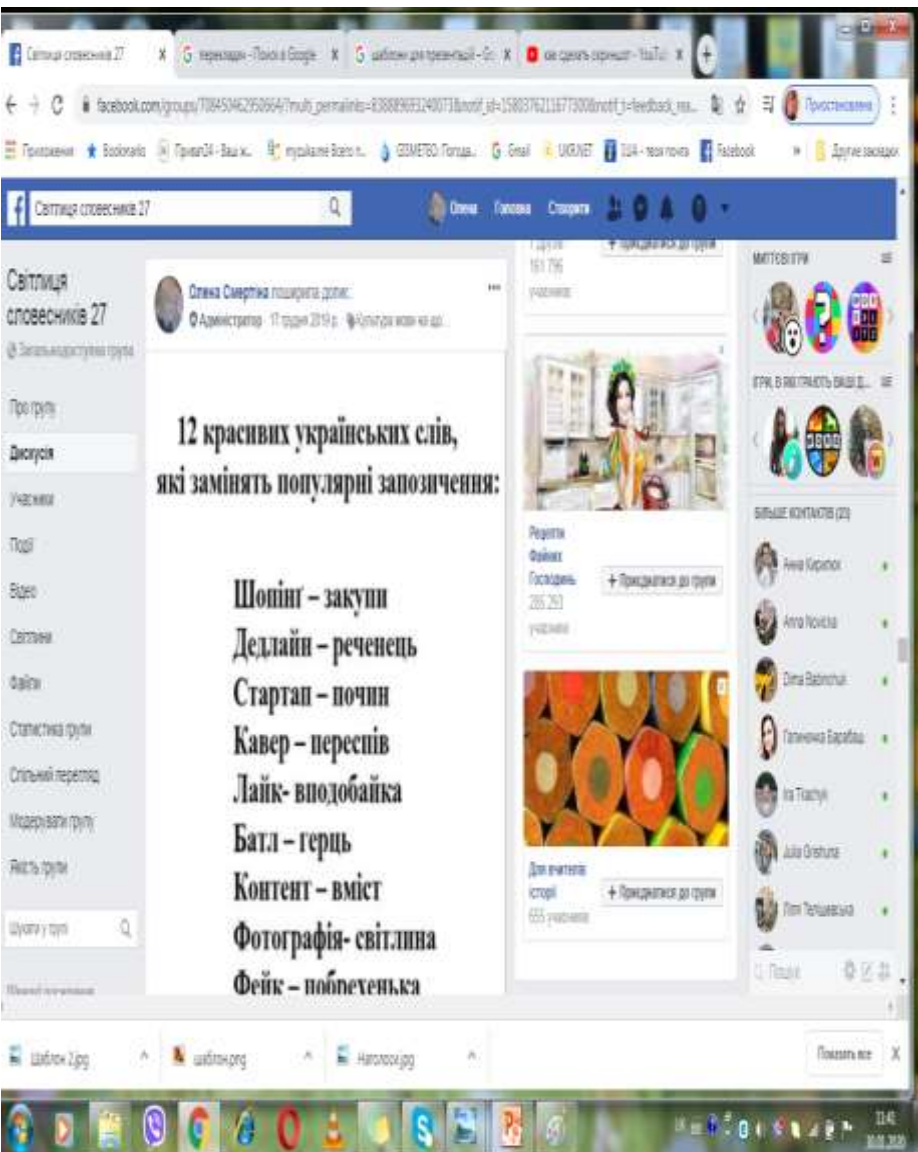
Світлиця словесників 27 ×   перекладач - Поиск в Google ×   шаблон для презентації - Go ×   как сделать скриншот - YouTube ×

facebook.com/groups/708450462958664/?multi_permalink=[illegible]

Приложения   Bookmarks   Приват24 - Ваш н...   mycalkame Всего п...   GISMETEO: Погода...   Gmail   UKR.NET   I.UA - твоя почта   Facebook   Другие закладки

Світлиця словесників 27   Олена   Головна   Створити

Світлиця словесників 27
Загальнодоступна група

Про групу
Дискусія
Учасники
Події
Відео
Світлини
Файли
Статистика групи
Спільний перегляд
Модерувати групу
Якість групи

Шукати у групі

Олена Смертіна поширила допис.
Адміністратор · 17 грудня 2019 р. · Культура мови на до...

12 красивих українських слів, які замінять популярні запозичення:

Шопінг – закупи
Дедлайн – реченець
Стартап – почин
Кавер – переспів
Лайк- вподобайка
Батл – герць
Контент – вміст
Фотографія- світлина
Фейк – побрехенька

161 796 учасників
+ Приєднатися до групи

Рецепти Файних Господинь
+ Приєднатися до групи
285 293 учасників

Для вчителів історії
+ Приєднатися до групи
655 учасників

МИТТЄВІ ІГРИ

ІГРИ, В ЯКІ ГРАЮТЬ ВАШІ Д...

БІЛЬШЕ КОНТАКТІВ (20)

Анна Кирилюк
Anna Novicka
Dima Bajovchuk
Галиночка Барабаш
Ira Tkachyk
Julia Grishuna
Ліля Тельшевська

Пошук

Шаблон 2.jpg   шаблон.png   Наголоси.jpg   Показать все   X

11:40
30.01.2020